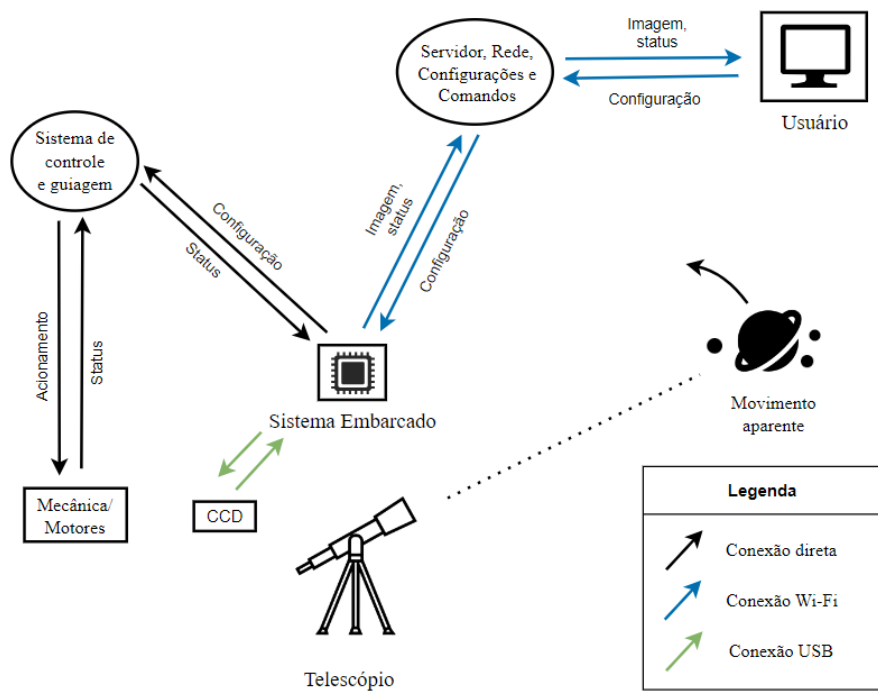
Servidor, Rede, Configurações e Comandos

Imagem, status

Configuração

Usuário

Sistema de controle e guiagem

Configuração

Status

Imagem, status

Configuração

Acionamento

Status

Sistema Embarcado

Movimento aparente

Mecânica/ Motores

CCD

Legenda

Conexão direta

Conexão Wi-Fi

Conexão USB

Telescópio